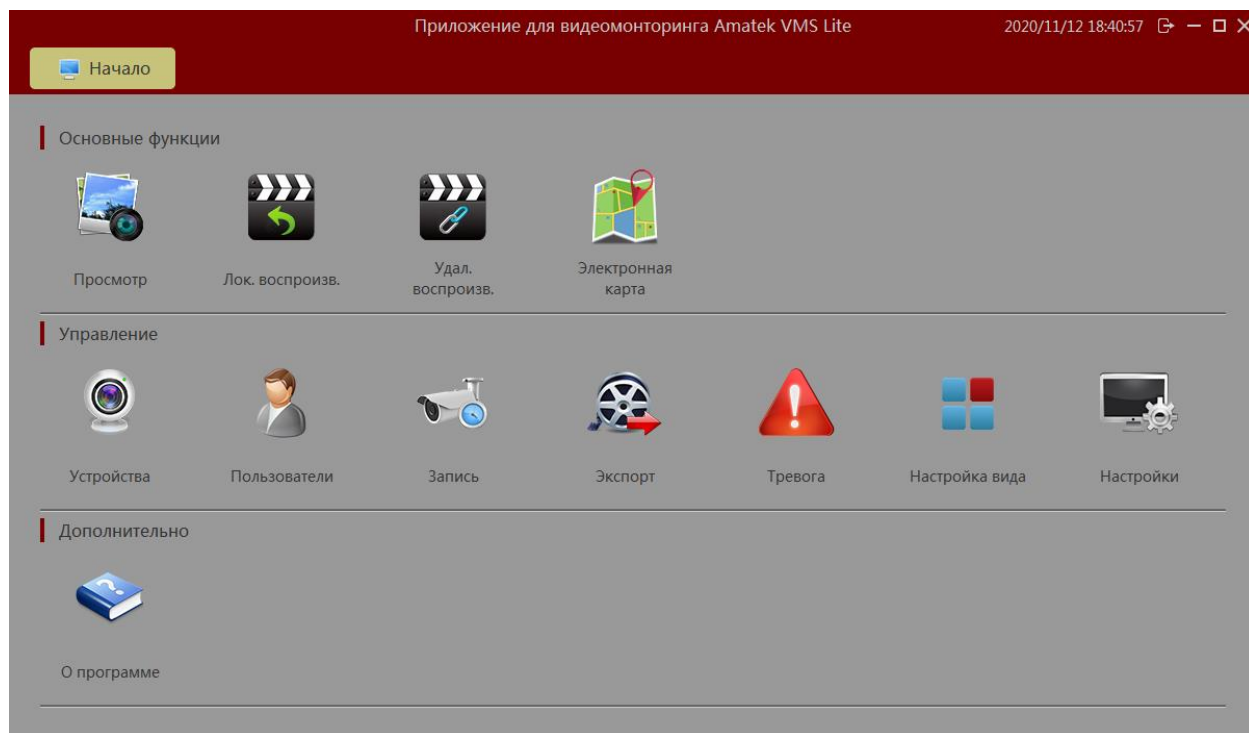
Приложение для видеомонторинга Amatek VMS Lite

2020/11/12 18:40:57

Начало

Основные функции

Просмотр

Лок. воспроизв.

Удал. воспроизв.

Электронная карта

Управление

Устройства

Пользователи

Запись

Экспорт

Тревога

Настройка вида

Настройки

Дополнительно

О программе